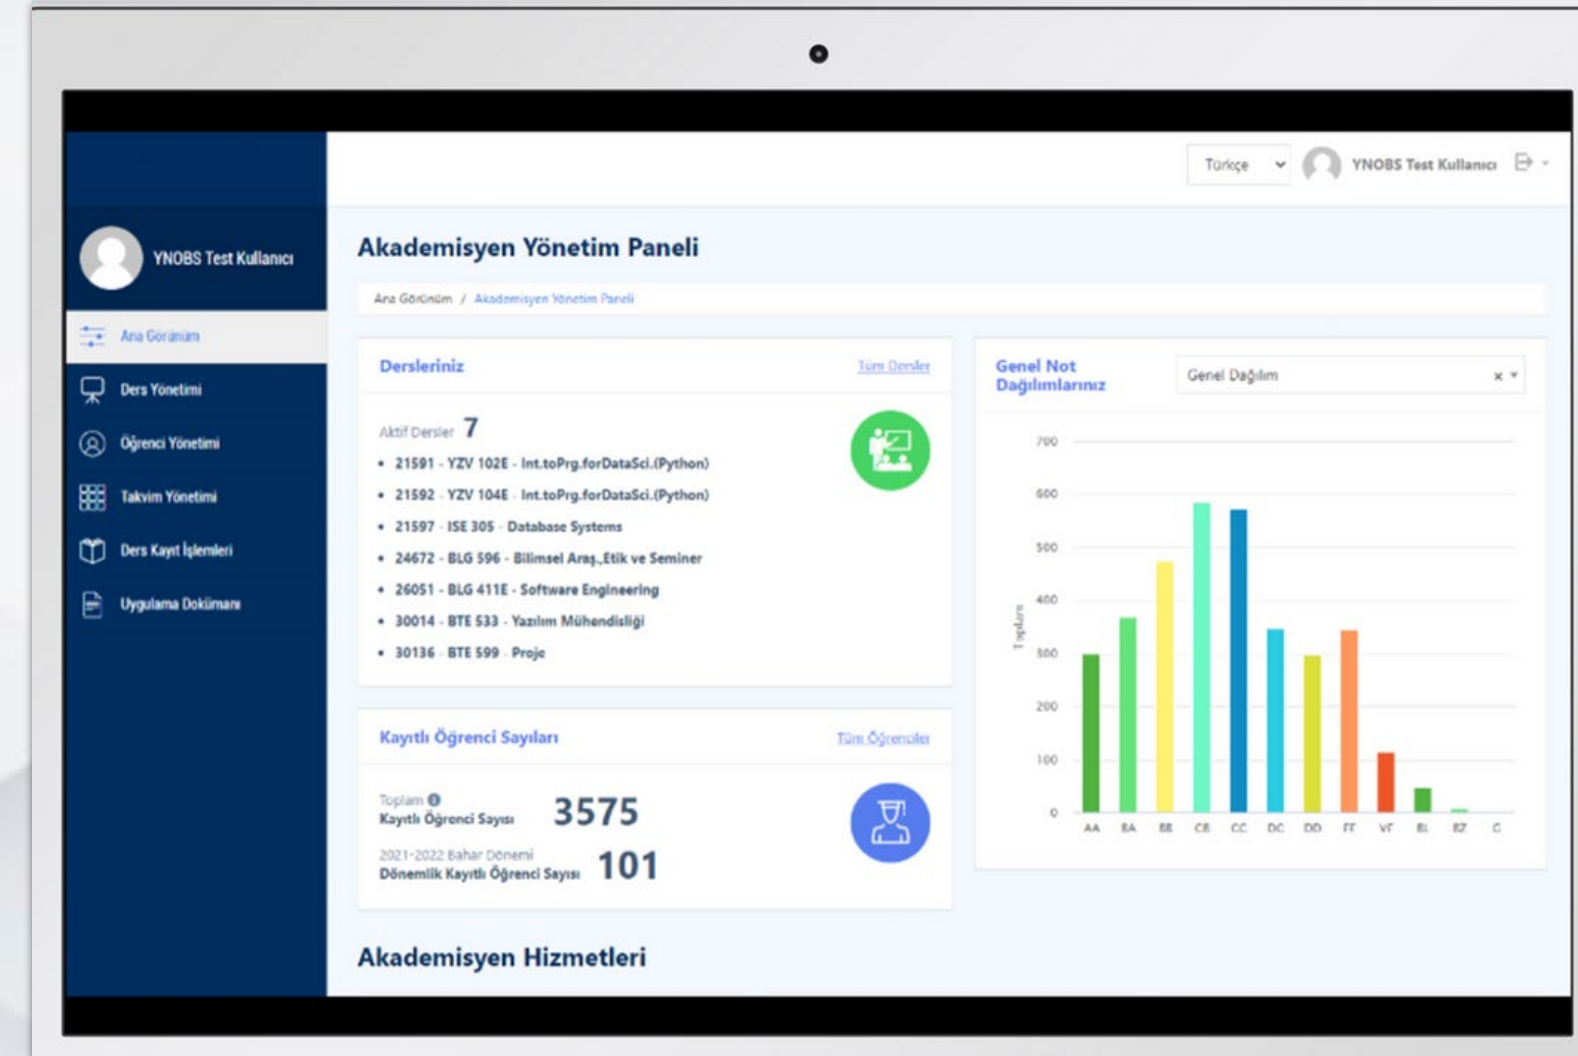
YNOBS Test Kullanıcı

Ana Görünüm

Ders Yönetimi

Öğrenci Yönetimi

Takvim Yönetimi

Ders Kayıt İşlemleri

Uygulama Dokümanı

Türkçe

YNOBS Test Kullanıcı

Akademisyen Yönetim Paneli

Ana Görünüm / Akademisyen Yönetim Paneli

Dersleriniz

Tüm Dersler

Aktif Dersler 7

- 21591 - YZV 102E - Int.toPrg.forDataSci.(Python)
- 21592 - YZV 104E - Int.toPrg.forDataSci.(Python)
- 21597 - ISE 305 - Database Systems
- 24672 - BLG 596 - Bilimsel Araş.,Etik ve Seminer
- 26051 - BLG 411E - Software Engineering
- 30014 - BTE 533 - Yazılım Mühendisliği
- 30136 - BTE 599 - Proje

Kayıtlı Öğrenci Sayıları

Tüm Öğrenciler

Toplam
Kayıtlı Öğrenci Sayısı 3575

2021-2022 Bahar Dönemi
Dönemlik Kayıtlı Öğrenci Sayısı 101

Genel Not Dağılımlarınız

Genel Dağılım

700
600
500
400
300
200
100
0

Toplam

AA BA BB CB CC DC DD FF VF BL BZ G

Akademisyen Hizmetleri